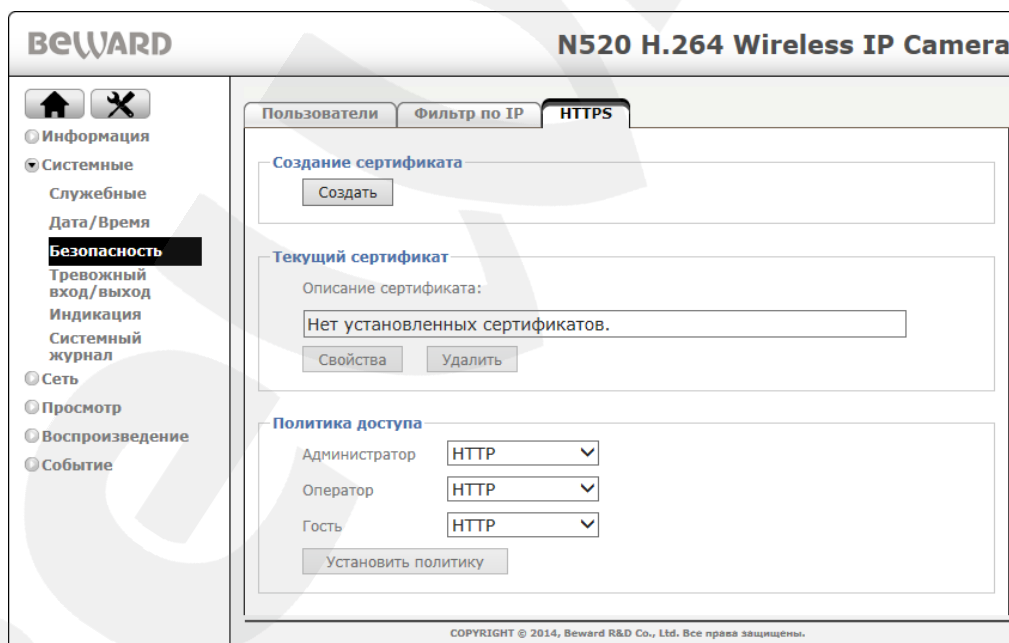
BeWARD

N520 H.264 Wireless IP Camera

Информация
Системные
Служебные
Дата/Время
Безопасность
Тревожный вход/выход
Индикация
Системный журнал
Сеть
Просмотр
Воспроизведение
Событие

Пользователи | Фильтр по IP | HTTPS

Создание сертификата
Создать

Текущий сертификат
Описание сертификата:
Нет установленных сертификатов.
Свойства | Удалить

Политика доступа
Администратор HTTP
Оператор HTTP
Гость HTTP
Установить политику

COPYRIGHT © 2014, Beward R&D Co., Ltd. Все права защищены.